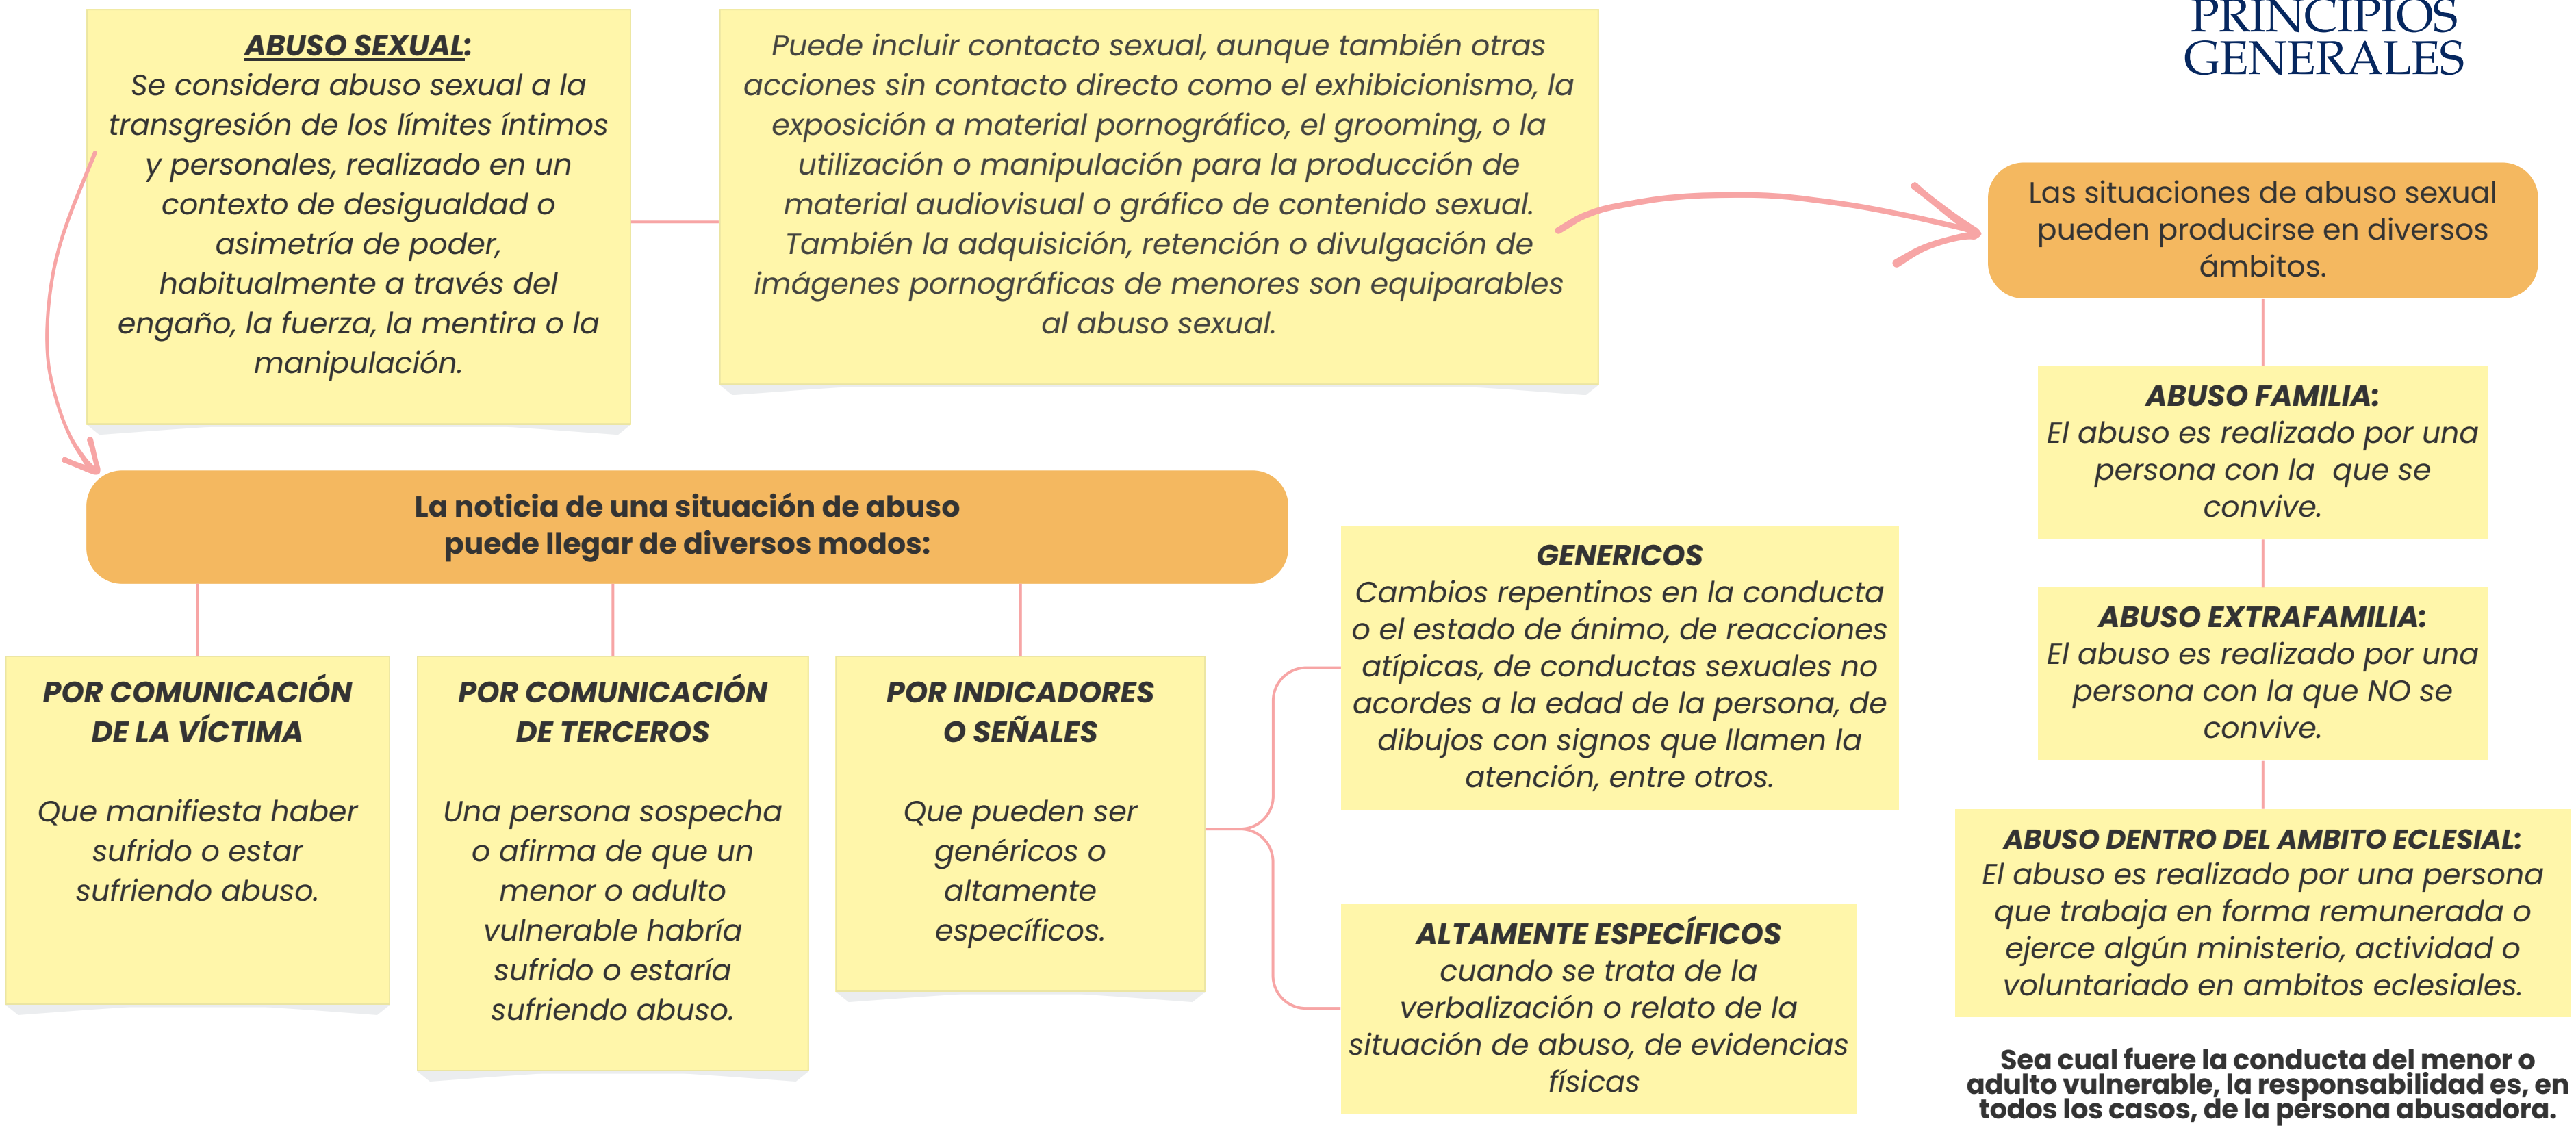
PRINCIPIOS GENERALES

ABUSO SEXUAL:
Se considera abuso sexual a la transgresión de los límites íntimos y personales, realizado en un contexto de desigualdad o asimetría de poder, habitualmente a través del engaño, la fuerza, la mentira o la manipulación.

Puede incluir contacto sexual, aunque también otras acciones sin contacto directo como el exhibicionismo, la exposición a material pornográfico, el grooming, o la utilización o manipulación para la producción de material audiovisual o gráfico de contenido sexual. También la adquisición, retención o divulgación de imágenes pornográficas de menores son equiparables al abuso sexual.

Las situaciones de abuso sexual pueden producirse en diversos ámbitos.

ABUSO FAMILIA:
El abuso es realizado por una persona con la que se convive.

ABUSO EXTRAFAMILIA:
El abuso es realizado por una persona con la que NO se convive.

ABUSO DENTRO DEL AMBITO ECLESIAL:
El abuso es realizado por una persona que trabaja en forma remunerada o ejerce algún ministerio, actividad o voluntariado en ambitos eclesiales.

Sea cual fuere la conducta del menor o adulto vulnerable, la responsabilidad es, en todos los casos, de la persona abusadora.

La noticia de una situación de abuso puede llegar de diversos modos:

POR COMUNICACIÓN DE LA VÍCTIMA

Que manifiesta haber sufrido o estar sufriendo abuso.

POR COMUNICACIÓN DE TERCEROS

Una persona sospecha o afirma de que un menor o adulto vulnerable habría sufrido o estaría sufriendo abuso.

POR INDICADORES O SEÑALES

Que pueden ser genéricos o altamente específicos.

GENERICOS
Cambios repentinos en la conducta o el estado de ánimo, de reacciones atípicas, de conductas sexuales no acordes a la edad de la persona, de dibujos con signos que llamen la atención, entre otros.

ALTAMENTE ESPECÍFICOS
cuando se trata de la verbalización o relato de la situación de abuso, de evidencias físicas